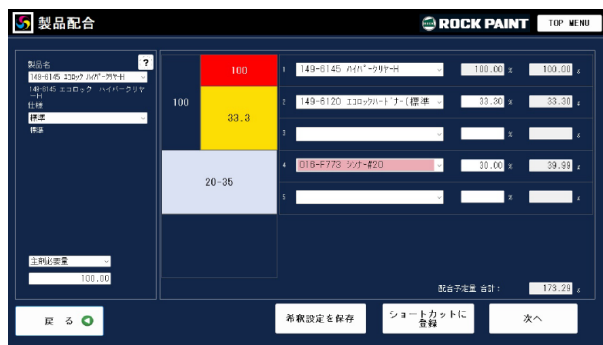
製品配合

ROCK PAINT

TOP MENU

製品名

?

149-6145 エコロック ハイパークリヤーH

149-6145 エコロック ハイパークリヤーH

仕様

標準

標準

100

100

33.3

20-35

1 149-6145 ハイパークリヤーH 100.00 % 100.00 g

2 149-6120 エコロックハードナー(標準 33.30 % 33.30 g

3 %

4 016-F773 シンナー#20 30.00 % 39.99 g

5 %

主剤必要量

100.00

配合予定量 合計: 173.29 g

戻る

希釈設定を保存

ショートカットに登録

次へ